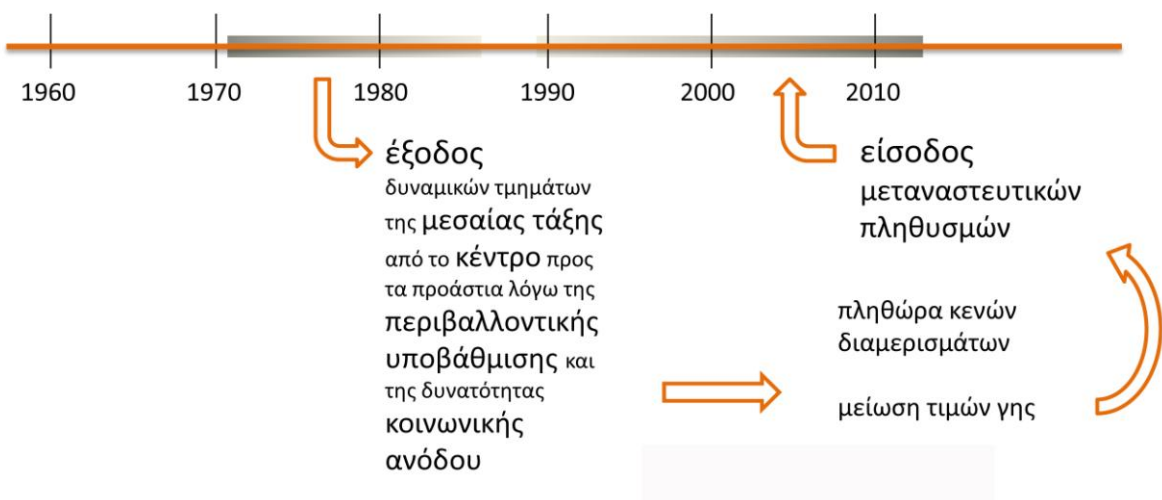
1960 1970 1980 1990 2000 2010

έξοδος δυναμικών τμημάτων της μεσαίας τάξης από το κέντρο προς τα προάστια λόγω της περιβαλλοντικής υποβάθμισης και της δυνατότητας κοινωνικής ανόδου

είσοδος μεταναστευτικών πληθυσμών

πληθώρα κενών διαμερισμάτων

μείωση τιμών γης